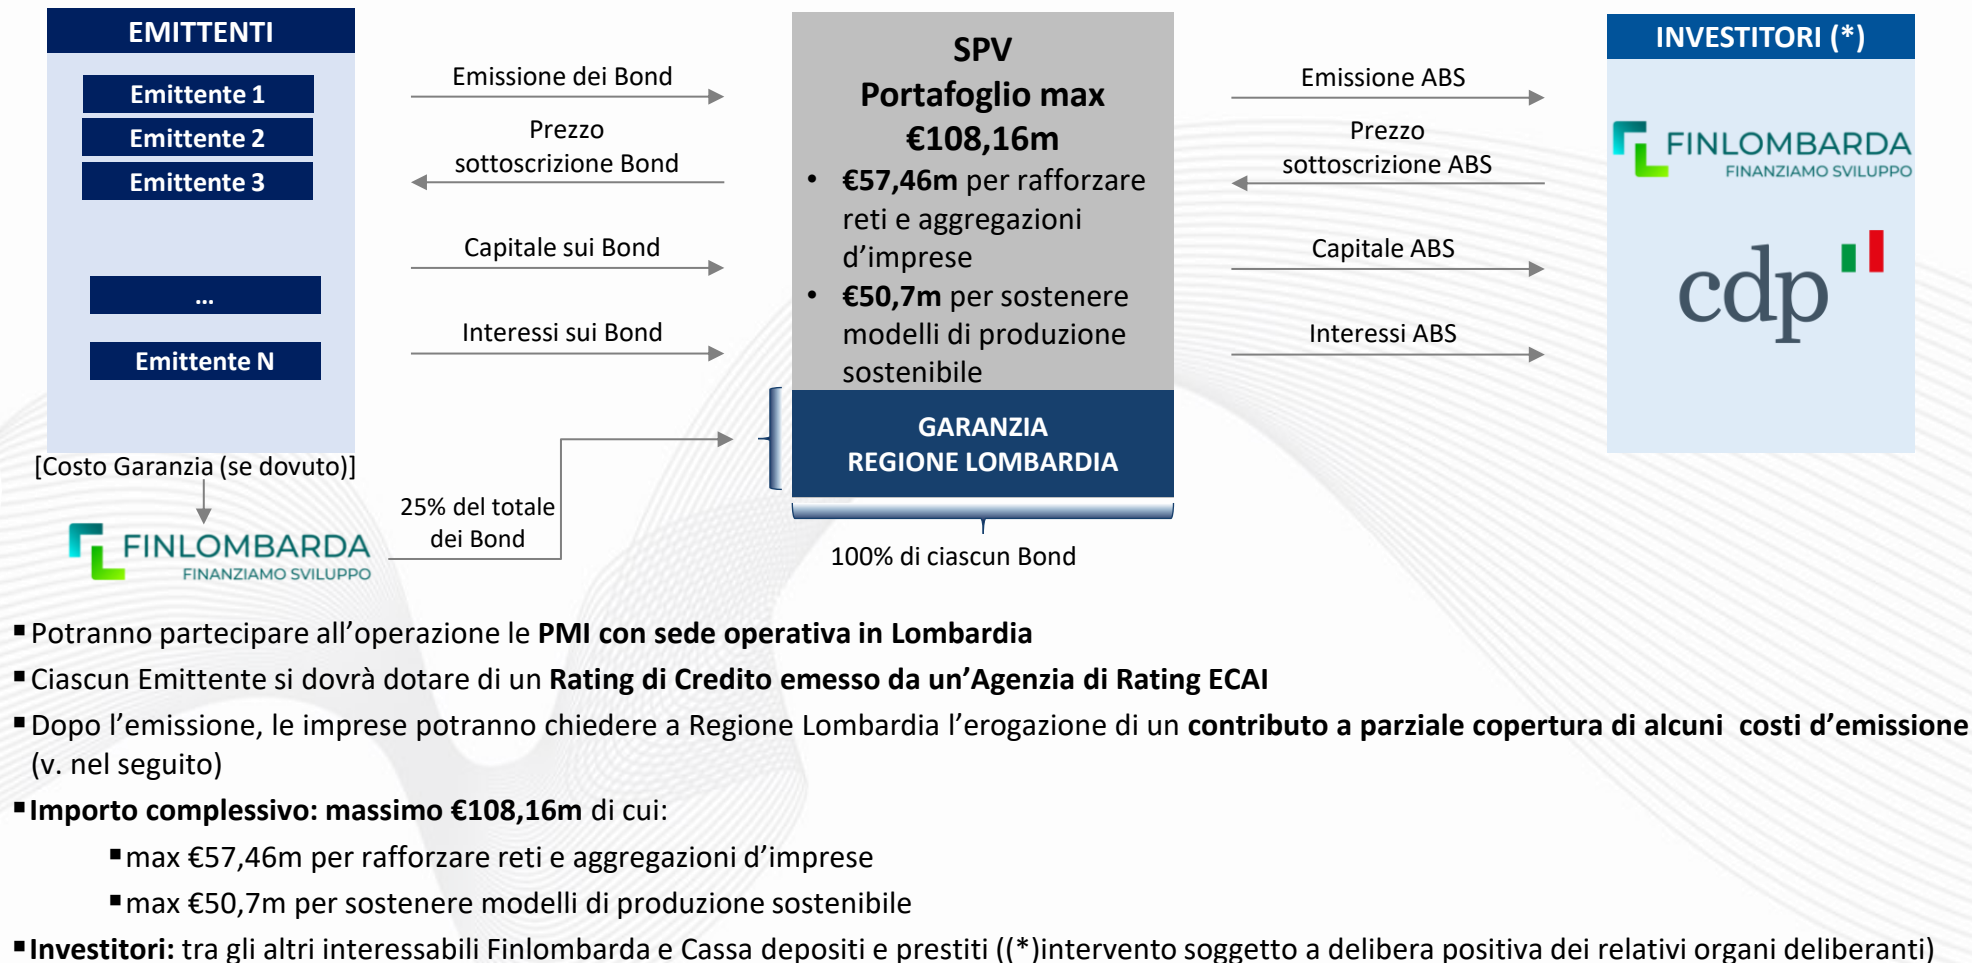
EMITTENTI

Emittente 1
Emittente 2
Emittente 3
...
Emittente N

[Costo Garanzia (se dovuto)]

FINLOMBARDA
FINANZIAMO SVILUPPO

Emissione dei Bond
Prezzo sottoscrizione Bond
Capitale sui Bond
Interessi sui Bond

25% del totale dei Bond

SPV
Portafoglio max €108,16m
• €57,46m per rafforzare reti e aggregazioni d'imprese
• €50,7m per sostenere modelli di produzione sostenibile

GARANZIA
REGIONE LOMBARDIA

100% di ciascun Bond

Emissione ABS
Prezzo sottoscrizione ABS
Capitale ABS
Interessi ABS

INVESTITORI (*)

FINLOMBARDA
FINANZIAMO SVILUPPO

cdp

▪ Potranno partecipare all'operazione le **PMI con sede operativa in Lombardia**

▪ Ciascun Emittente si dovrà dotare di un **Rating di Credito emesso da un'Agenzia di Rating ECAI**

▪ Dopo l'emissione, le imprese potranno chiedere a Regione Lombardia l'erogazione di un **contributo a parziale copertura di alcuni costi d'emissione** (v. nel seguito)

▪ **Importo complessivo: massimo €108,16m** di cui:

▪ max €57,46m per rafforzare reti e aggregazioni d'imprese

▪ max €50,7m per sostenere modelli di produzione sostenibile

▪ **Investitori:** tra gli altri interessabili Finlombarda e Cassa depositi e prestiti ((*)intervento soggetto a delibera positiva dei relativi organi deliberanti)